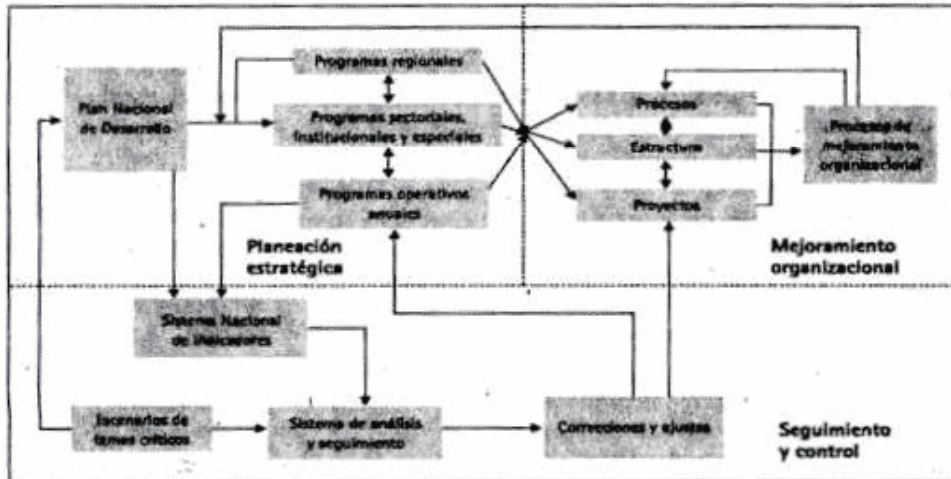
Plan Nacional de Desarrollo

Programas regionales

Programas sectoriales, institucionales y especiales

Programas operativos anuales

Procesos

Estructura

Proyectos

Proceso de mejoramiento organizacional

Planeación estratégica

Mejoramiento organizacional

Sistema Nacional de Indicadores

Escenarios de temas críticos

Sistema de análisis y seguimiento

Correcciones y ajustes

Seguimiento y control